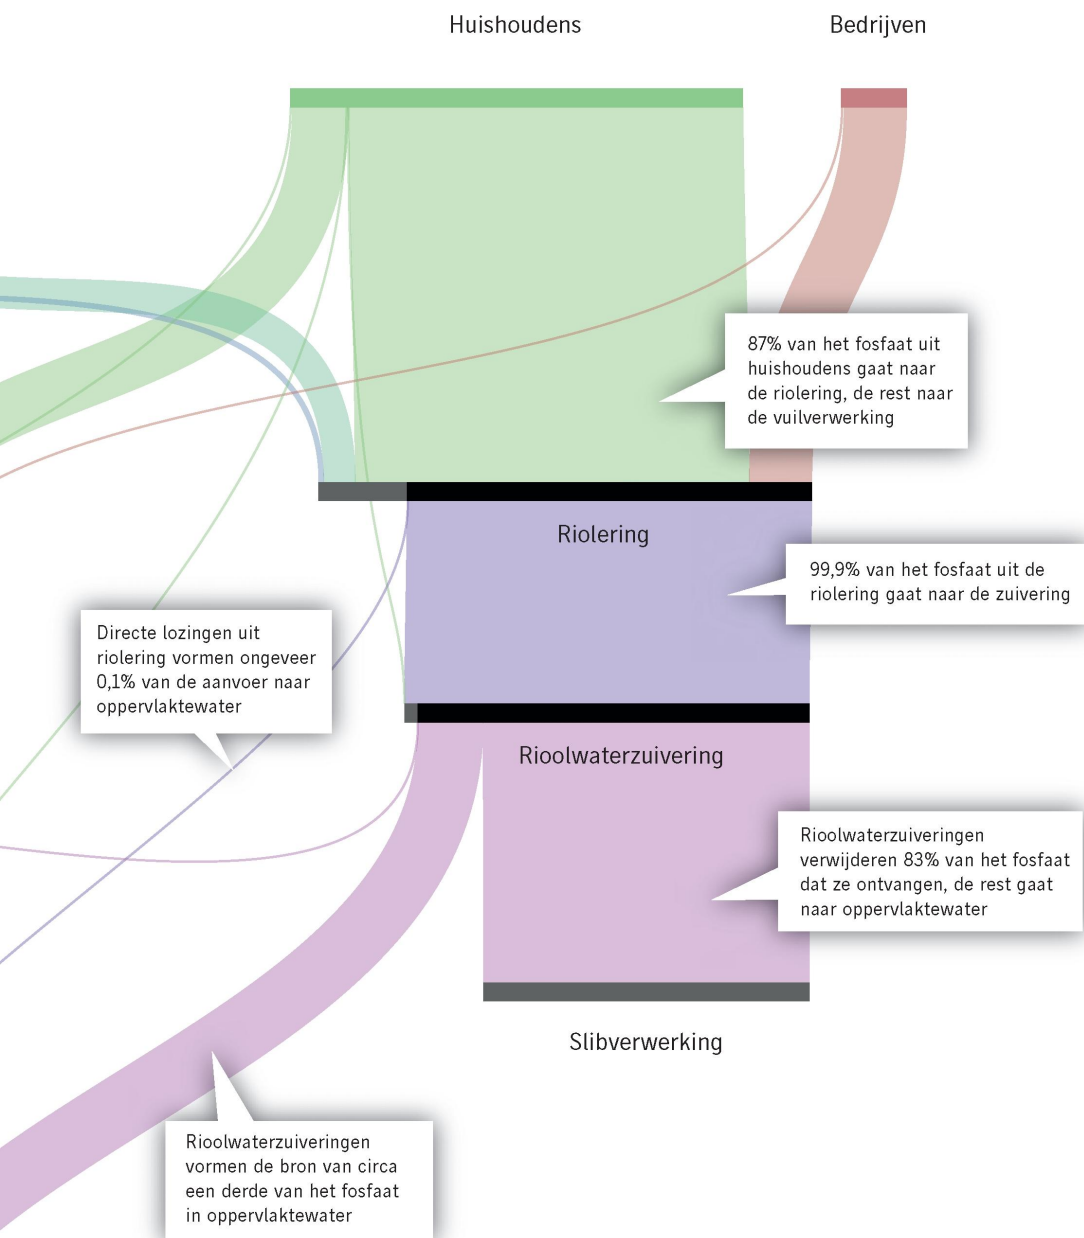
Huishoudens

Bedrijven

87% van het fosfaat uit huishoudens gaat naar de riolering, de rest naar de vuilverwerking

Riolering

99,9% van het fosfaat uit de riolering gaat naar de zuivering

Directe lozingen uit riolering vormen ongeveer 0,1% van de aanvoer naar oppervlaktewater

Rioolwaterzuivering

Rioolwaterzuiveringen verwijderen 83% van het fosfaat dat ze ontvangen, de rest gaat naar oppervlaktewater

Slibverwerking

Rioolwaterzuiveringen vormen de bron van circa een derde van het fosfaat in oppervlaktewater